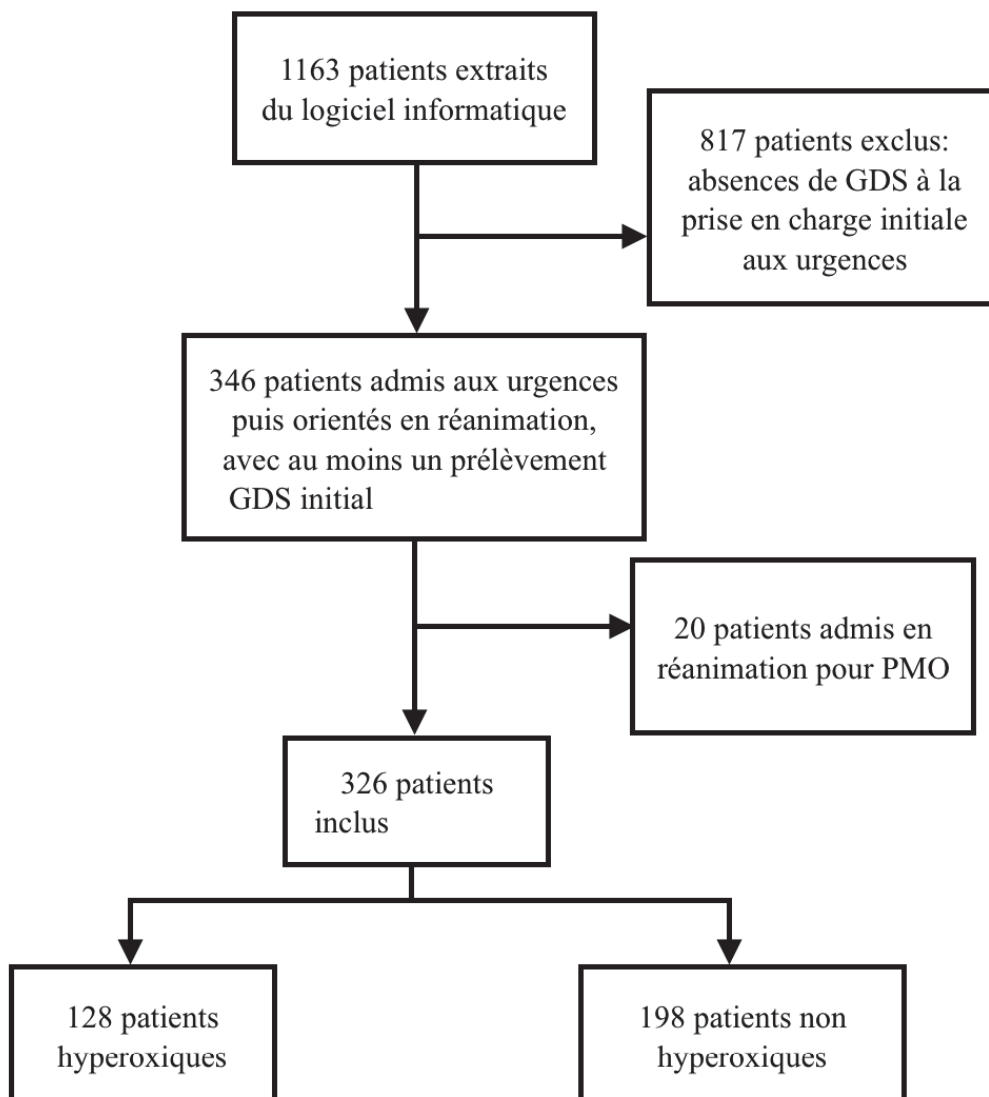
1163 patients extraits du logiciel informatique

817 patients exclus: absences de GDS à la prise en charge initiale aux urgences

346 patients admis aux urgences puis orientés en réanimation, avec au moins un prélèvement GDS initial

20 patients admis en réanimation pour PMO

326 patients inclus

128 patients hyperoxiques

198 patients non hyperoxiques